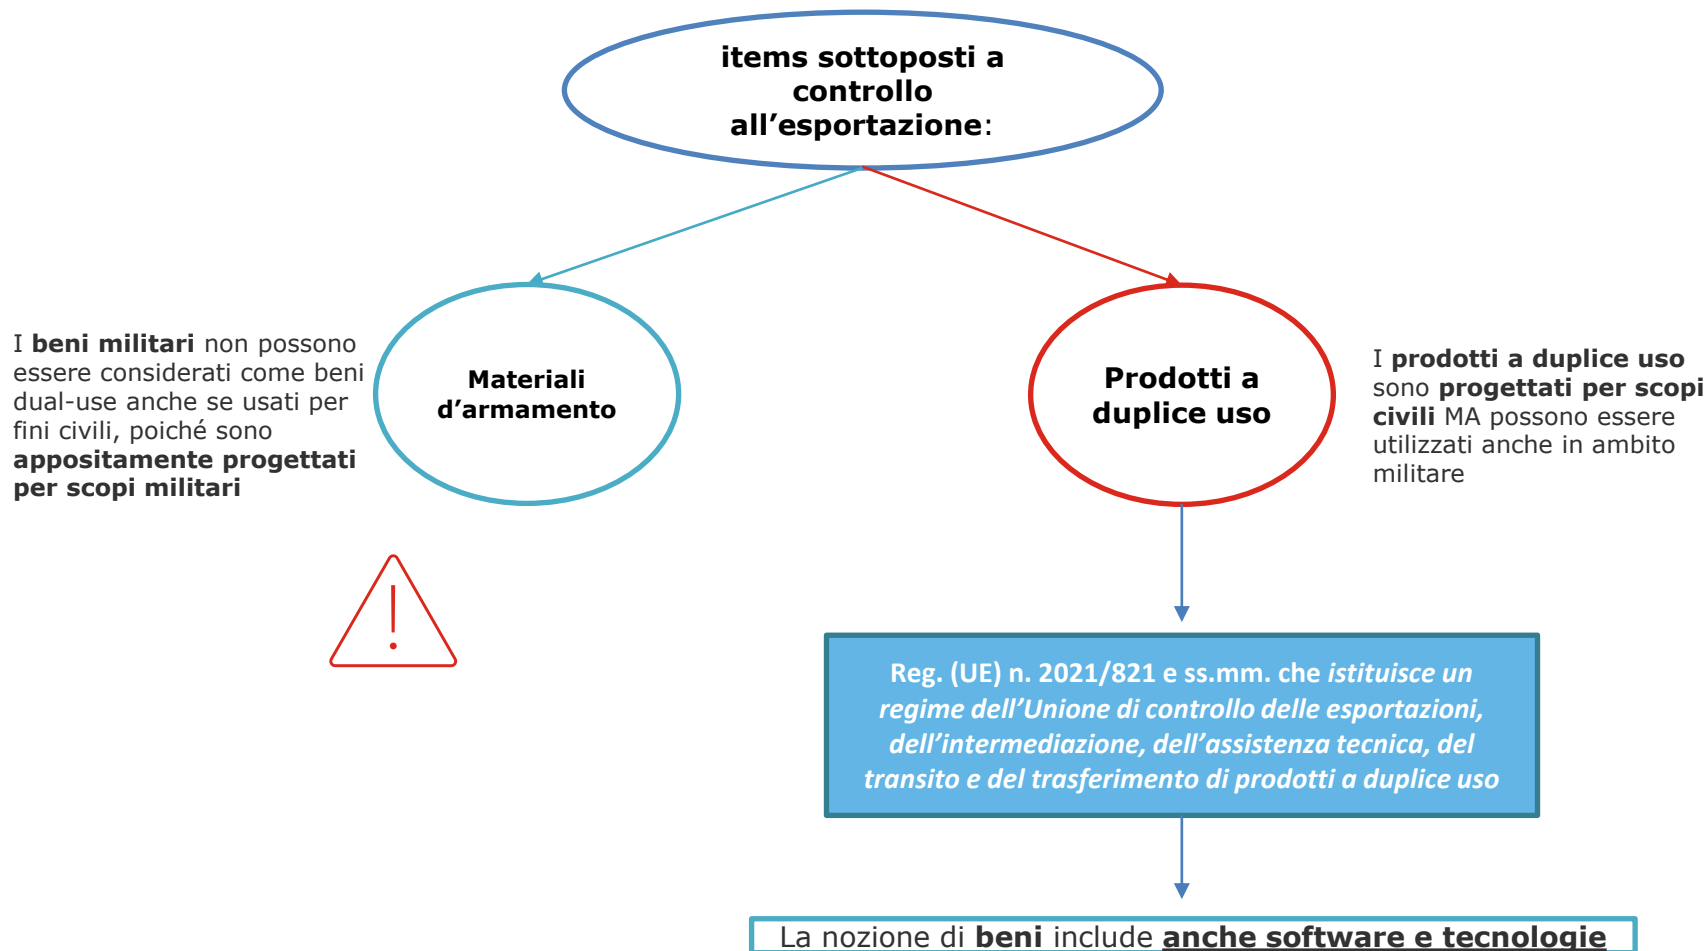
**items sottoposti a controllo all’esportazione**:

**Materiali d’armamento**

I **beni militari** non possono essere considerati come beni dual-use anche se usati per fini civili, poiché sono **appositamente progettati per scopi militari**

**Prodotti a duplice uso**

I **prodotti a duplice uso** sono **progettati per scopi civili** MA possono essere utilizzati anche in ambito militare

Reg. (UE) n. 2021/821 e ss.mm. che *istituisce un regime dell’Unione di controllo delle esportazioni, dell’intermediazione, dell’assistenza tecnica, del transito e del trasferimento di prodotti a duplice uso*

La nozione di **beni** include **anche software e tecnologie**